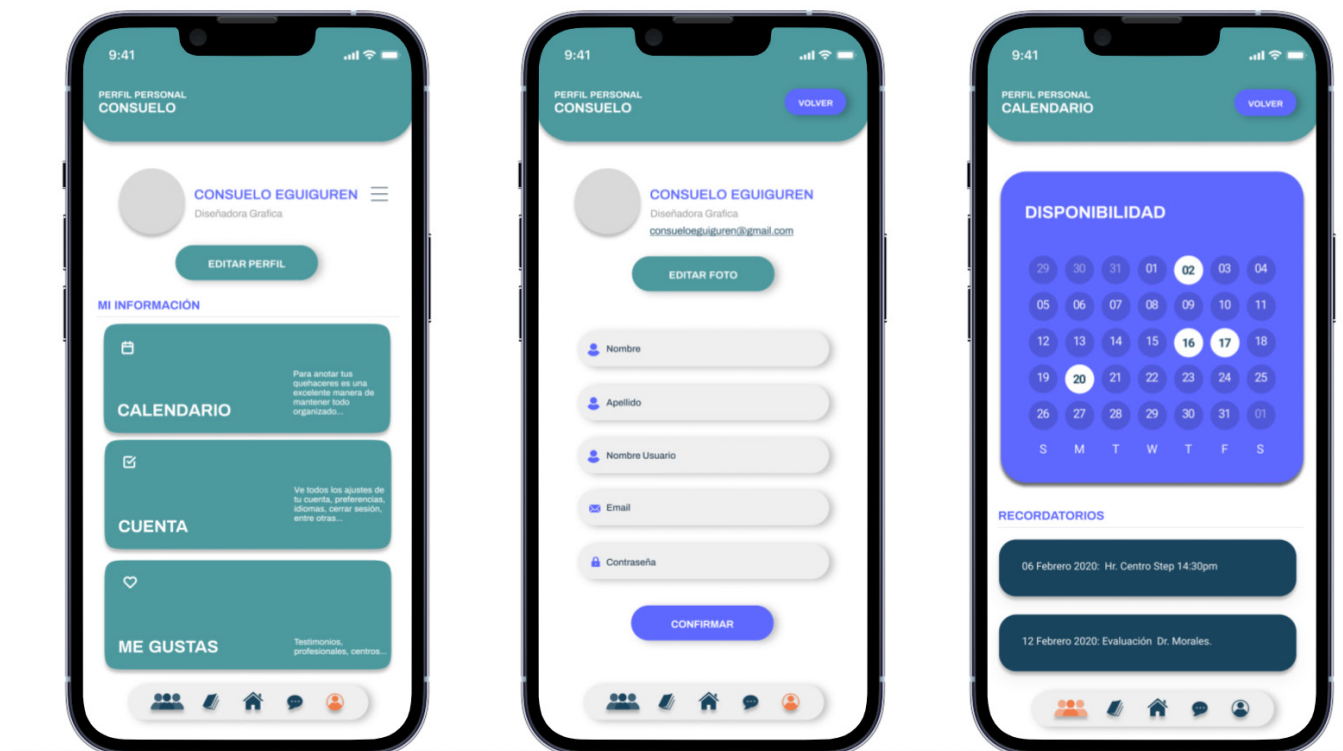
9:41

PERFIL PERSONAL
CONSUELO

CONSUELO EGUIGUREN
Diseñadora Grafica

EDITAR PERFIL

MI INFORMACIÓN

CALENDARIO
Para anotar tus quehaceres es una excelente manera de mantener todo organizado...

CUENTA
Ve todos los ajustes de tu cuenta, preferencias, idiomas, cerrar sesión, entre otras...

ME GUSTAS
Testimonios, profesionales, centros...

9:41

PERFIL PERSONAL
CONSUELO

VOLVER

CONSUELO EGUIGUREN
Diseñadora Grafica
consueloeguiguren@gmail.com

EDITAR FOTO

Nombre

Apellido

Nombre Usuario

Email

Contraseña

CONFIRMAR

9:41

PERFIL PERSONAL
CALENDARIO

VOLVER

DISPONIBILIDAD

| 29 | 30 | 31 | 01 | 02 | 03 | 04 |
|---|---|---|---|---|---|---|
| 05 | 06 | 07 | 08 | 09 | 10 | 11 |
| 12 | 13 | 14 | 15 | 16 | 17 | 18 |
| 19 | 20 | 21 | 22 | 23 | 24 | 25 |
| 26 | 27 | 28 | 29 | 30 | 31 | 01 |
| S | M | T | W | T | F | S |

RECORDATORIOS

06 Febrero 2020: Hr. Centro Step 14:30pm

12 Febrero 2020: Evaluación Dr. Morales.